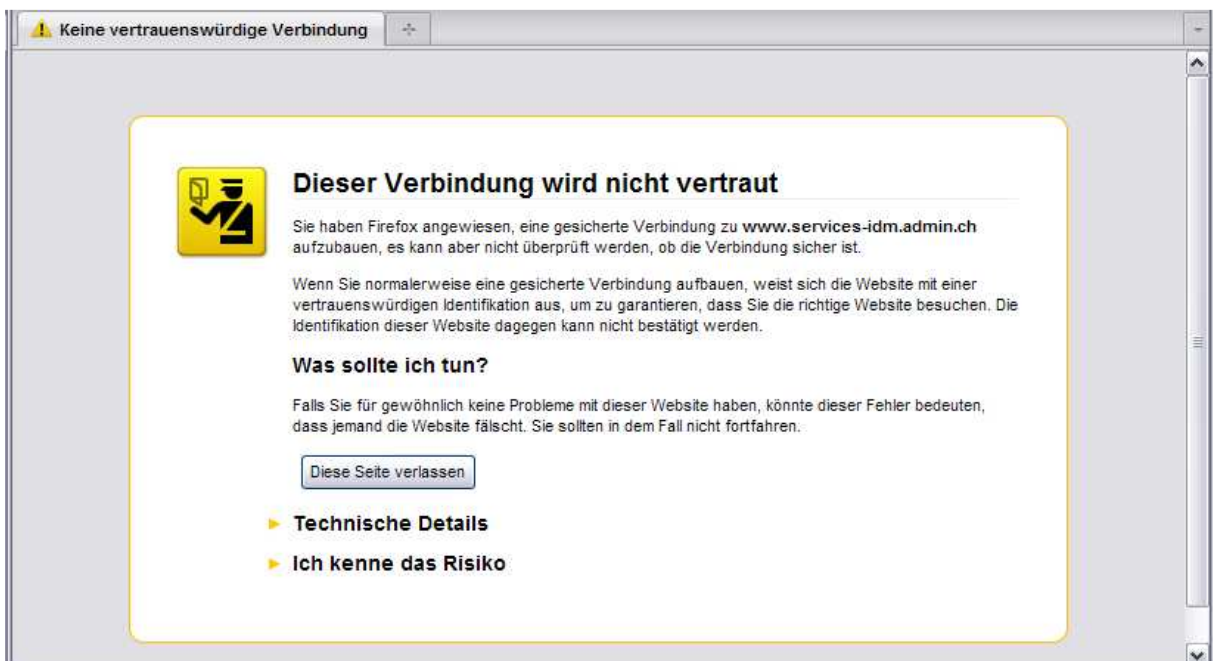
Keine vertrauenswürdige Verbindung

Dieser Verbindung wird nicht vertraut

Sie haben Firefox angewiesen, eine gesicherte Verbindung zu www.services-idm.admin.ch aufzubauen, es kann aber nicht überprüft werden, ob die Verbindung sicher ist.

Wenn Sie normalerweise eine gesicherte Verbindung aufbauen, weist sich die Website mit einer vertrauenswürdigen Identifikation aus, um zu garantieren, dass Sie die richtige Website besuchen. Die Identifikation dieser Website dagegen kann nicht bestätigt werden.

Was sollte ich tun?

Falls Sie für gewöhnlich keine Probleme mit dieser Website haben, könnte dieser Fehler bedeuten, dass jemand die Website fälscht. Sie sollten in dem Fall nicht fortfahren.

Diese Seite verlassen

Technische Details

Ich kenne das Risiko